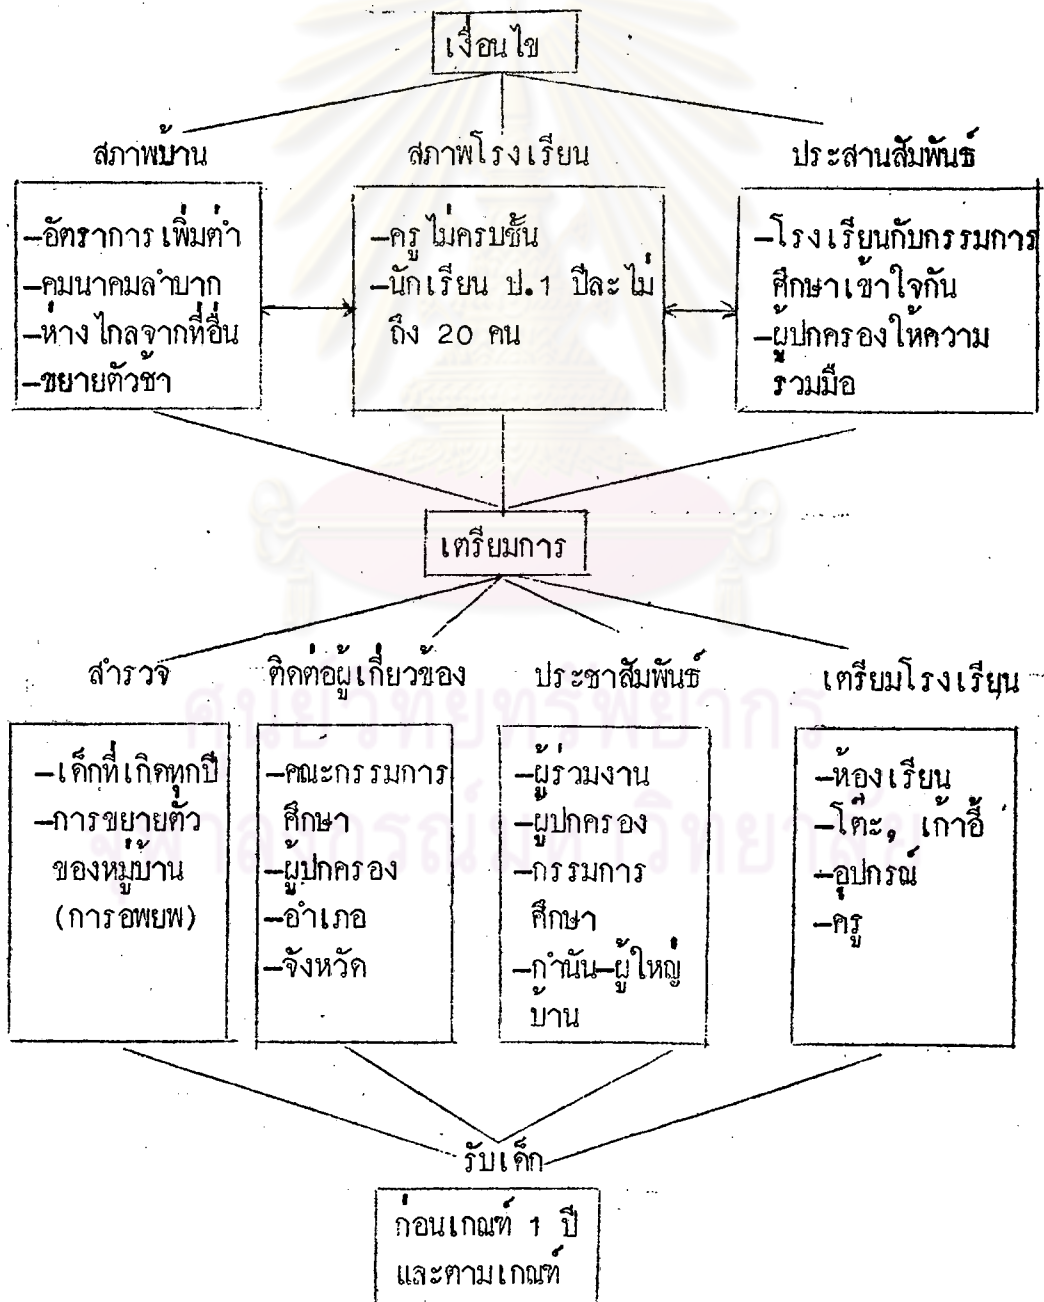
เงื่อนไข

สภาพบ้าน

–อัตราการเพิ่มต่ำ
–คมนาคมลำบาก
–ห่างไกลจากที่อื่น
–ขยายตัวช้า

สภาพโรงเรียน

–ครูไม่ครบชั้น
–นักเรียน ป.1 ปีละไม่ถึง 20 คน

ประสานสัมพันธ์

–โรงเรียนกับกรรมการศึกษาเข้าใจกัน
–ผู้ปกครองให้ความร่วมมือ

เตรียมการ

สำรวจ

–เด็กที่เกิดทุกปี
–การขยายตัวของหมู่บ้าน (การอพยพ)

ติดต่อผู้เกี่ยวข้อง

–คณะกรรมการศึกษา
–ผู้ปกครอง
–อำเภอ
–จังหวัด

ประชาสัมพันธ์

–ผู้ร่วมงาน
–ผู้ปกครอง
–กรรมการศึกษา
–กำนัน–ผู้ใหญ่บ้าน

เตรียมโรงเรียน

–ห้องเรียน
–โต๊ะ, เก้าอี้
–อุปกรณ์
–ครู

รับเด็ก

ก่อนเกณฑ์ 1 ปี และตามเกณฑ์

ศูนย์วิทยทรัพยากร
จุฬาลงกรณ์มหาวิทยาลัย